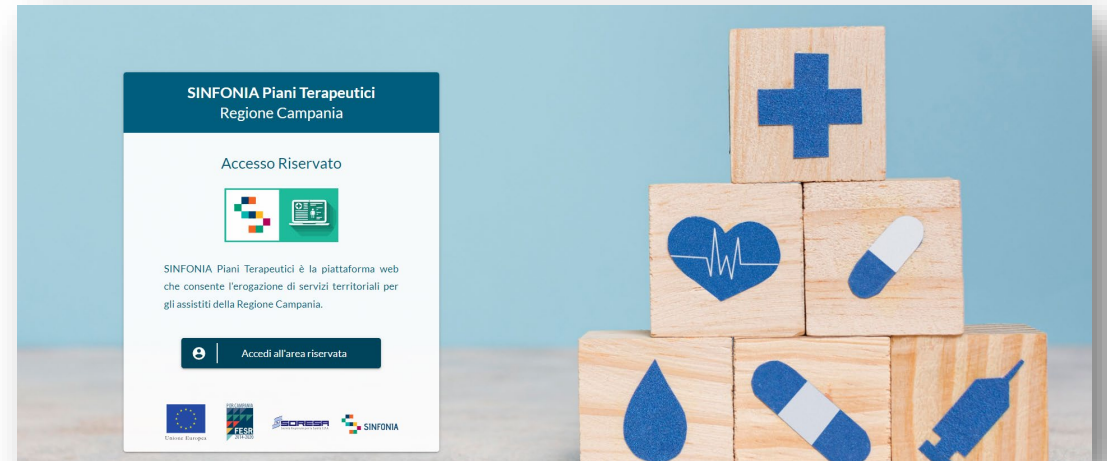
SINFONIA Piani Terapeutici
Regione Campania

Accesso Riservato

SINFONIA Piani Terapeutici è la piattaforma web che consente l'erogazione di servizi territoriali per gli assistiti della Regione Campania.

Accedi all'area riservata

Unione Europea

POR CAMPANIA FESR 2014-2020

SORESA

SINFONIA